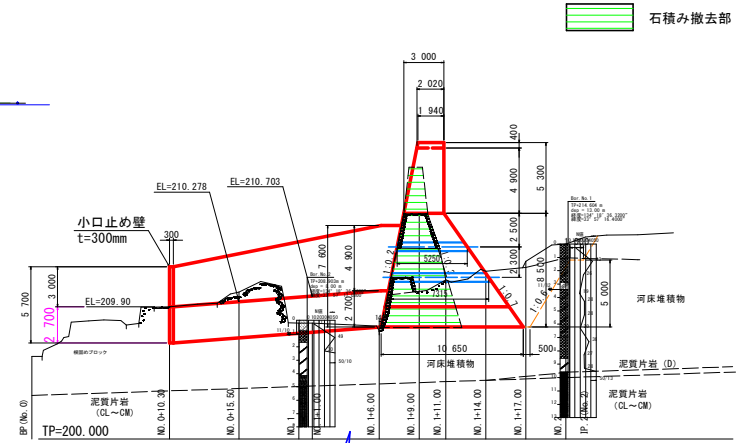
石積み撤去部

3 000
2 020
1 940
400
5 300
4 900
2 500
8 500
2 300
5 000
2 700
7 600
4 900
3 000
5 700
2 700

EL=210.278
EL=210.703
小口止め壁
t=300mm
300
EL=209.90
5250
7315
1:0.2
1:0.7
1:0.6
10 650
500
河床堆積物
河床堆積物
泥質片岩 (D)
泥質片岩
(CL～CM)
泥質片岩
(CL～CM)
TP=200.000
BP(No.0)
NO.0+10.30
NO.0+15.50
NO.1
NO.1+1.00
NO.1+6.00
NO.1+9.00
NO.1+11.00
NO.1+14.00
NO.1+17.00
NO.1+18.2
IP.(No.2)
50/10